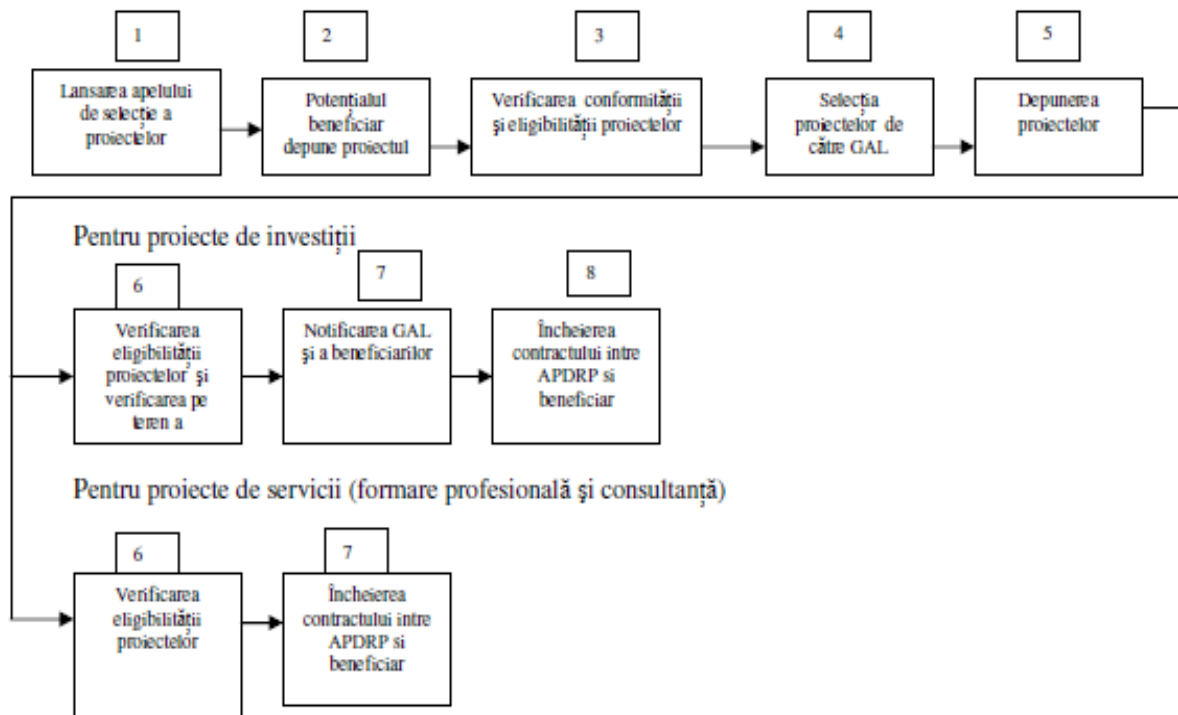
1

Lansarea apelului de selecție a proiectelor

2

Potențialul beneficiar depune proiectul

3

Verificarea conformității și eligibilității proiectelor

4

Selecția proiectelor de către GAL

5

Depunerea proiectelor

Pentru proiecte de investiții

6

Verificarea eligibilității proiectelor și verificarea pe teren a

7

Notificarea GAL și a beneficiarilor

8

Încheierea contractului intre APDRP si beneficiar

Pentru proiecte de servicii (formare profesională şi consultanță)

6

Verificarea eligibilității proiectelor

7

Încheierea contractului intre APDRP si beneficiar